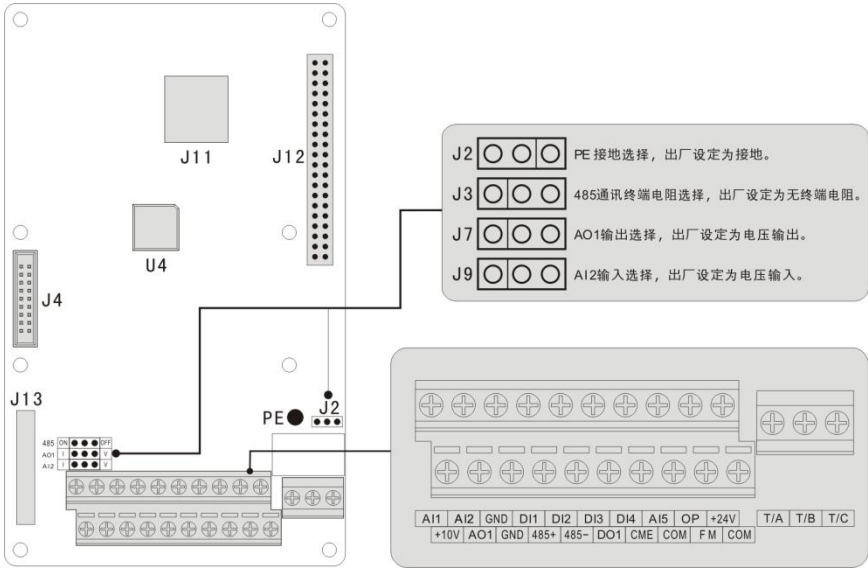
J11
J12
U4
J4
J13
485 ON OFF
AO1 I V
AI2 I V
PE
J2

J2 PE 接地选择，出厂设定为接地。
J3 485通讯终端电阻选择，出厂设定为无终端电阻。
J7 AO1输出选择，出厂设定为电压输出。
J9 AI2输入选择，出厂设定为电压输入。

| AI1 | AI2 | GND | DI1 | DI2 | DI3 | DI4 | AI5 | OP | +24V |
|---|---|---|---|---|---|---|---|---|---|
| +10V | AO1 | GND | 485+ | 485- | DO1 | CME | COM | FM | COM |

| T/A | T/B | T/C |
|---|---|---|